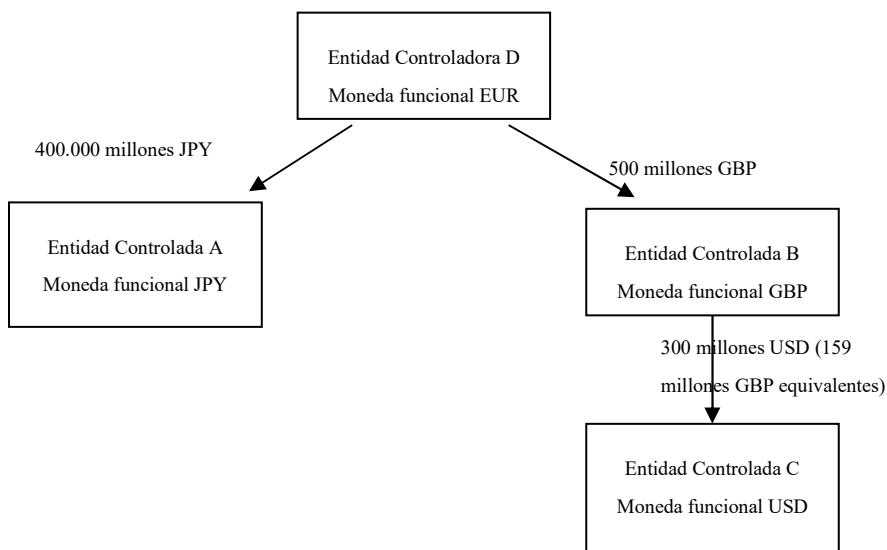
Entidad Controladora D
Moneda funcional EUR

400.000 millones JPY

500 millones GBP

Entidad Controlada A
Moneda funcional JPY

Entidad Controlada B
Moneda funcional GBP

300 millones USD (159 millones GBP equivalentes)

Entidad Controlada C
Moneda funcional USD